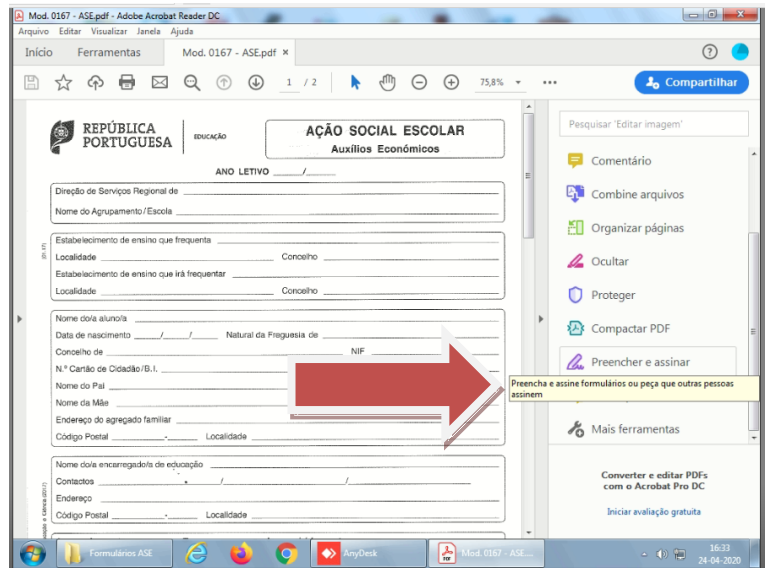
Mod. 0167 - ASE.pdf - Adobe Acrobat Reader DC
Arquivo Editar Visualizar Janela Ajuda
Início Ferramentas Mod. 0167 - ASE.pdf ×
1 / 2 75,8%
Compartilhar

REPÚBLICA PORTUGUESA | EDUCAÇÃO
AÇÃO SOCIAL ESCOLAR
Auxílios Económicos
ANO LETIVO _____/_____

Direção de Serviços Regional de
Nome do Agrupamento/Escola

Estabelecimento de ensino que frequenta
Localidade Concelho
Estabelecimento de ensino que irá frequentar
Localidade Concelho

Nome do/a aluno/a
Data de nascimento ___/___/___ Natural da Freguesia de
Concelho de NIF
N.º Cartão de Cidadão/B.I.
Nome do Pai
Nome da Mãe
Endereço do agregado familiar
Código Postal ___-___ Localidade

Nome do/a encarregado/a de educação
Contactos
Endereço
Código Postal ___-___ Localidade

Pesquisar 'Editar imagem'
Comentário
Combine arquivos
Organizar páginas
Ocultar
Proteger
Compactar PDF
Preencher e assinar
Preencha e assine formulários ou peça que outras pessoas assinem
Mais ferramentas

Converter e editar PDFs com o Acrobat Pro DC
Iniciar avaliação gratuita

Formulários ASE
AnyDesk
Mod. 0167 - ASE....
16:33
24-04-2020